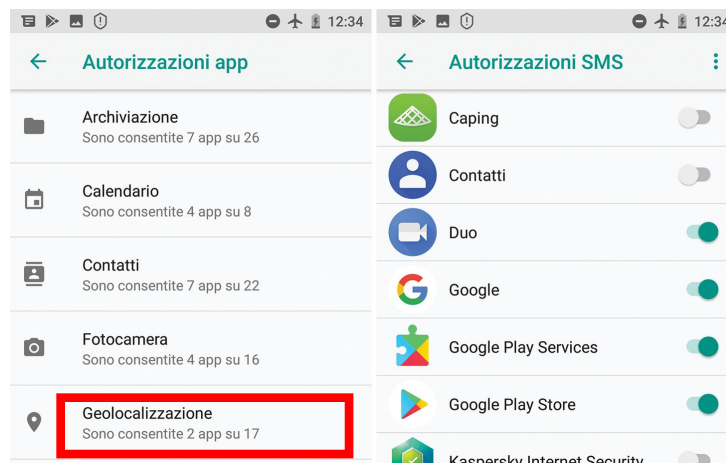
12:34

Autorizzazioni app

Archiviazione
Sono consentite 7 app su 26

Calendario
Sono consentite 4 app su 8

Contatti
Sono consentite 7 app su 22

Fotocamera
Sono consentite 4 app su 16

Geolocalizzazione
Sono consentite 2 app su 17

12:34

Autorizzazioni SMS

Caping

Contatti

Duo

Google

Google Play Services

Google Play Store

Kaspersky Internet Security